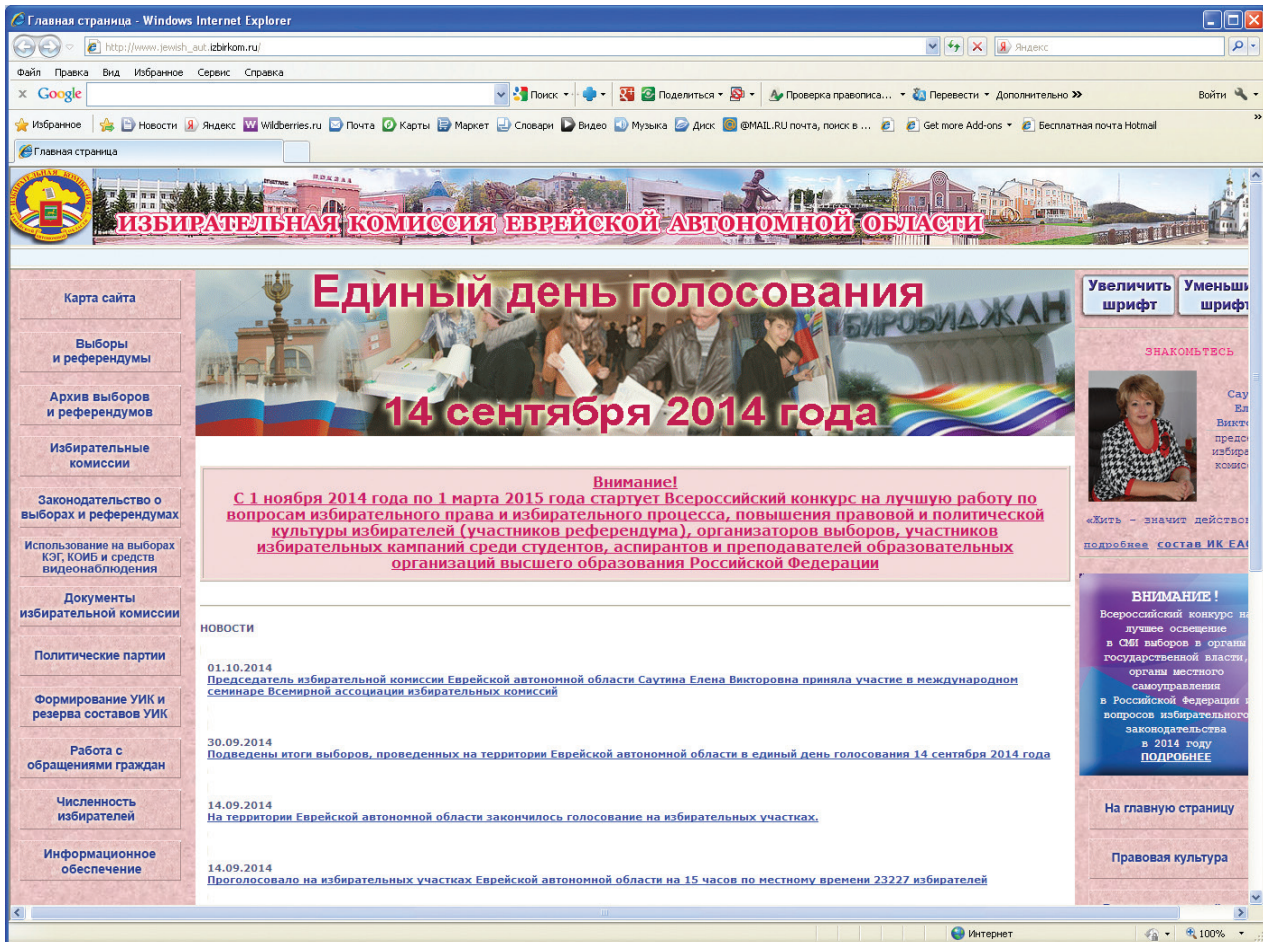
Главная страница - Windows Internet Explorer

http://www.jewish_aut.izbirkom.ru/

Яндекс

Файл Правка Вид Избранное Сервис Справка

Google

Поиск Поделиться Проверка правописа... Перевести Дополнительно »

Войти

Избранное Новости Яндекс Wildberries.ru Почта Карты Маркет Словари Видео Музыка Диск @MAIL.RU почта, поиск в ... Get more Add-ons Бесплатная почта Hotmail

Главная страница

ИЗБИРАТЕЛЬНАЯ КОМИССИЯ ЕВРЕЙСКОЙ АВТОНОМНОЙ ОБЛАСТИ

Карта сайта

Выборы и референдумы

Архив выборов и референдумов

Избирательные комиссии

Законодательство о выборах и референдумах

Использование на выборах КЭГ, КОИБ и средств видеонаблюдения

Документы избирательной комиссии

Политические партии

Формирование УИК и резерва составов УИК

Работа с обращениями граждан

Численность избирателей

Информационное обеспечение

Единый день голосования

БИРОБИДЖАН

14 сентября 2014 года

Внимание!
С 1 ноября 2014 года по 1 марта 2015 года стартует Всероссийский конкурс на лучшую работу по вопросам избирательного права и избирательного процесса, повышения правовой и политической культуры избирателей (участников референдума), организаторов выборов, участников избирательных кампаний среди студентов, аспирантов и преподавателей образовательных организаций высшего образования Российской Федерации

НОВОСТИ

01.10.2014
Председатель избирательной комиссии Еврейской автономной области Саутина Елена Викторовна приняла участие в международном семинаре Всемирной ассоциации избирательных комиссий

30.09.2014
Подведены итоги выборов, проведенных на территории Еврейской автономной области в единый день голосования 14 сентября 2014 года

14.09.2014
На территории Еврейской автономной области закончилось голосование на избирательных участках.

14.09.2014
Проголосовало на избирательных участках Еврейской автономной области на 15 часов по местному времени 23227 избирателей

Увеличить шрифт

Уменьши шрифт

ЗНАКОМЬТЕСЬ

Сау Ел Викт предс избира комисс

«Жить - значит действов

подробнее состав ИК ЕАО

ВНИМАНИЕ!
Всероссийский конкурс н лучшее освещение в СМИ выборов в органы государственной власти, органы местного самоуправления в Российской Федерации вопросов избирательного законодательства в 2014 году
ПОДРОБНЕЕ

На главную страницу

Правовая культура

Интернет

100%